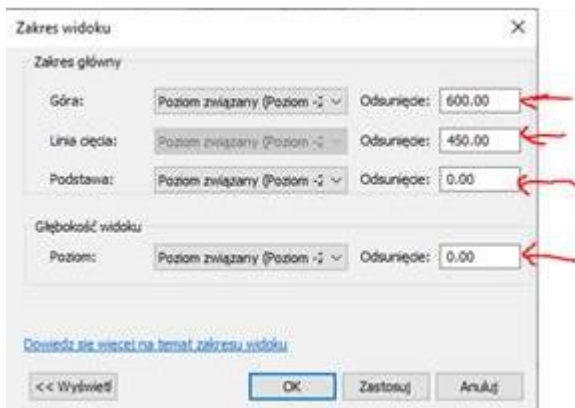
Zakres widoku

×

Zakres główny

Góra: Poziom związany (Poziom -: Odsunięcie: 600.00

Linia cięcia: Poziom związany (Poziom -: Odsunięcie: 450.00

Podstawa: Poziom związany (Poziom -: Odsunięcie: 0.00

Głębokość widoku

Poziom: Poziom związany (Poziom -: Odsunięcie: 0.00

Dowiedz się więcej na temat zakresu widoku

<< Wyświetl

OK

Zastosuj

Anuluj